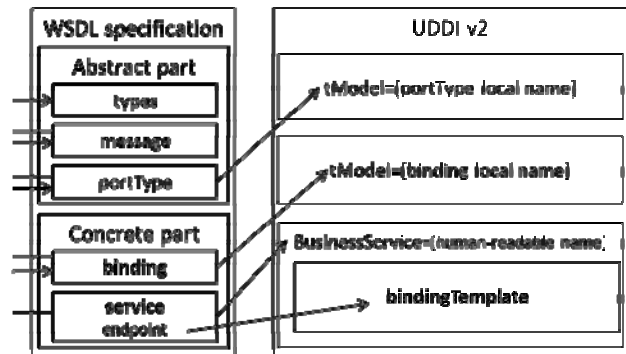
WSDL specification

Abstract part

types

message

portType

Concrete part

binding

service endpoint

UDDI v2

tModel=(portType local name)

tModel=(binding local name)

BusinessService=(human-readable name)

bindingTemplate